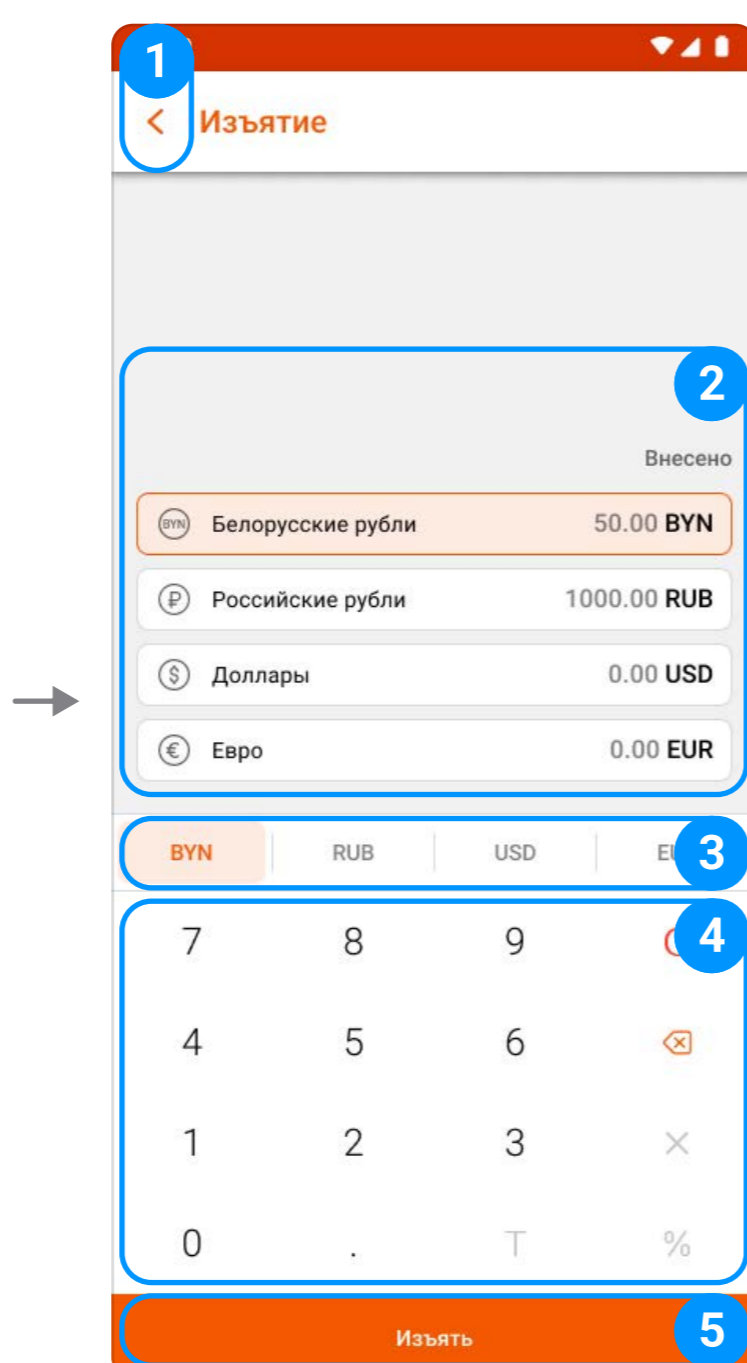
1

< Изъятие

2

Внесено

BYN Белорусские рубли 50.00 BYN

Российские рубли 1000.00 RUB

Доллары 0.00 USD

Евро 0.00 EUR

| BYN | RUB | USD | EU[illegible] |
|---|---|---|---|

3

4

| 7 | 8 | 9 | C |
|---|---|---|---|
| 4 | 5 | 6 | ⌫ |
| 1 | 2 | 3 | × |
| 0 | . | T | % |

Изъять

5